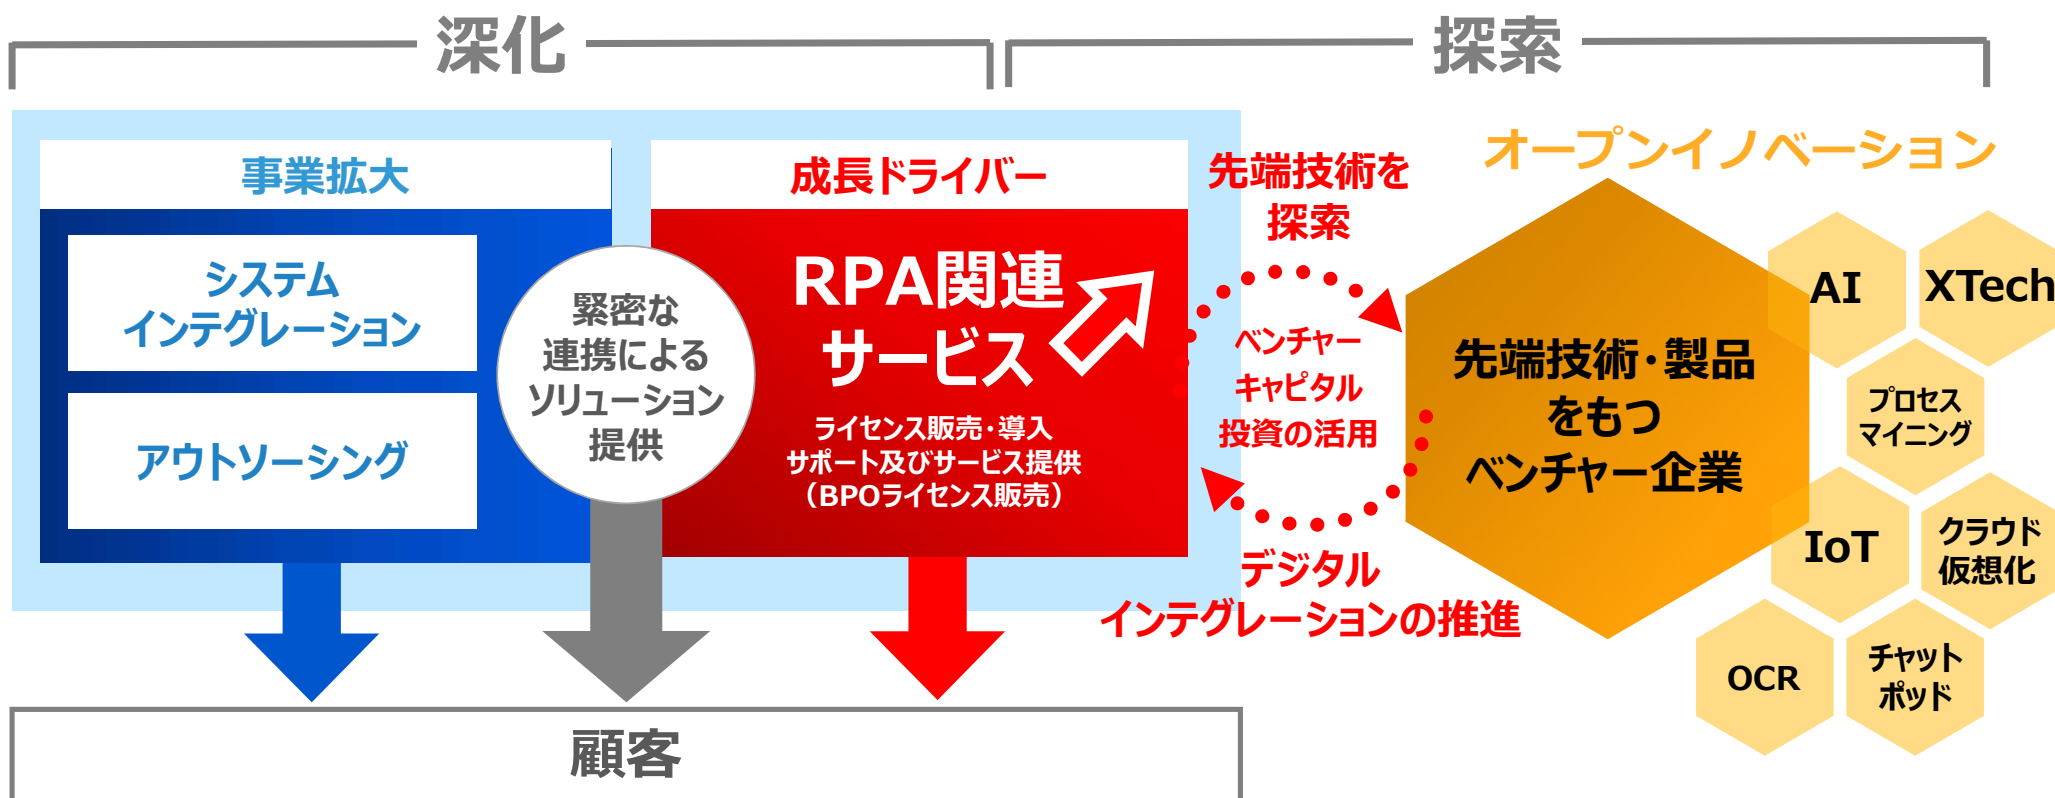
深化

探索

事業拡大

システム
インテグレーション

アウトソーシング

緊密な
連携による
ソリューション
提供

成長ドライバー

RPA関連
サービス

ライセンス販売・導入
サポート及びサービス提供
（BPOライセンス販売）

先端技術を
探索

ベンチャー
キャピタル
投資の活用

デジタル
インテグレーションの推進

オープンイノベーション

先端技術・製品
をもつ
ベンチャー企業

AI

XTech

プロセス
マイニング

IoT

クラウド
仮想化

OCR

チャット
ボッド

顧客